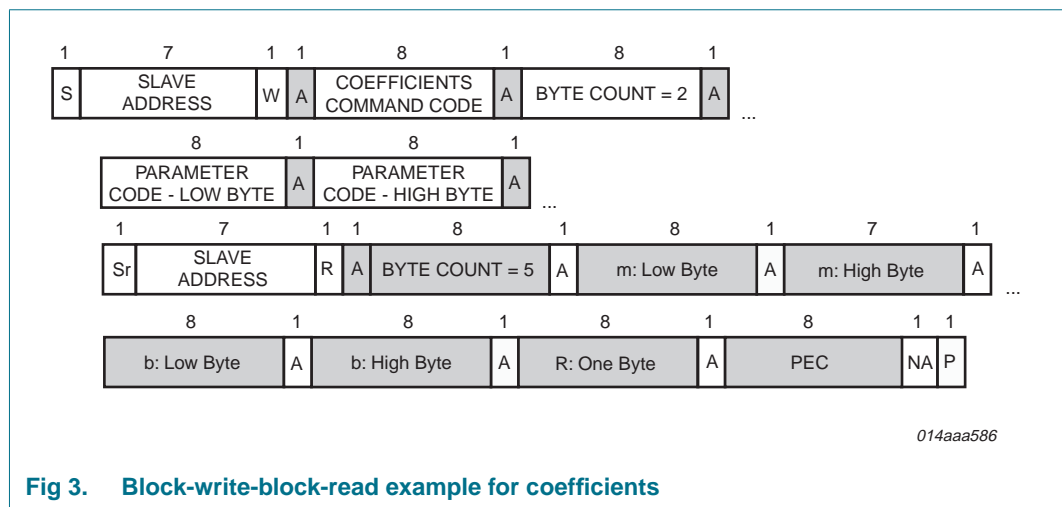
| 1 | 7 | 1 | 1 | 8 | 1 | 8 | 1 |
|---|---|---|---|---|---|---|---|
| S | SLAVE ADDRESS | W | A | COEFFICIENTS COMMAND CODE | A | BYTE COUNT = 2 | A |

...

| 8 | 1 | 8 | 1 |
|---|---|---|---|
| PARAMETER CODE - LOW BYTE | A | PARAMETER CODE - HIGH BYTE | A |

...

| 1 | 7 | 1 | 1 | 8 | 1 | 8 | 1 | 7 | 1 |
|---|---|---|---|---|---|---|---|---|---|
| Sr | SLAVE ADDRESS | R | A | BYTE COUNT = 5 | A | m: Low Byte | A | m: High Byte | A |

...

| 8 | 1 | 8 | 1 | 8 | 1 | 8 | 1 | 1 |
|---|---|---|---|---|---|---|---|---|
| b: Low Byte | A | b: High Byte | A | R: One Byte | A | PEC | NA | P |

014aaa586

Fig 3. Block-write-block-read example for coefficients